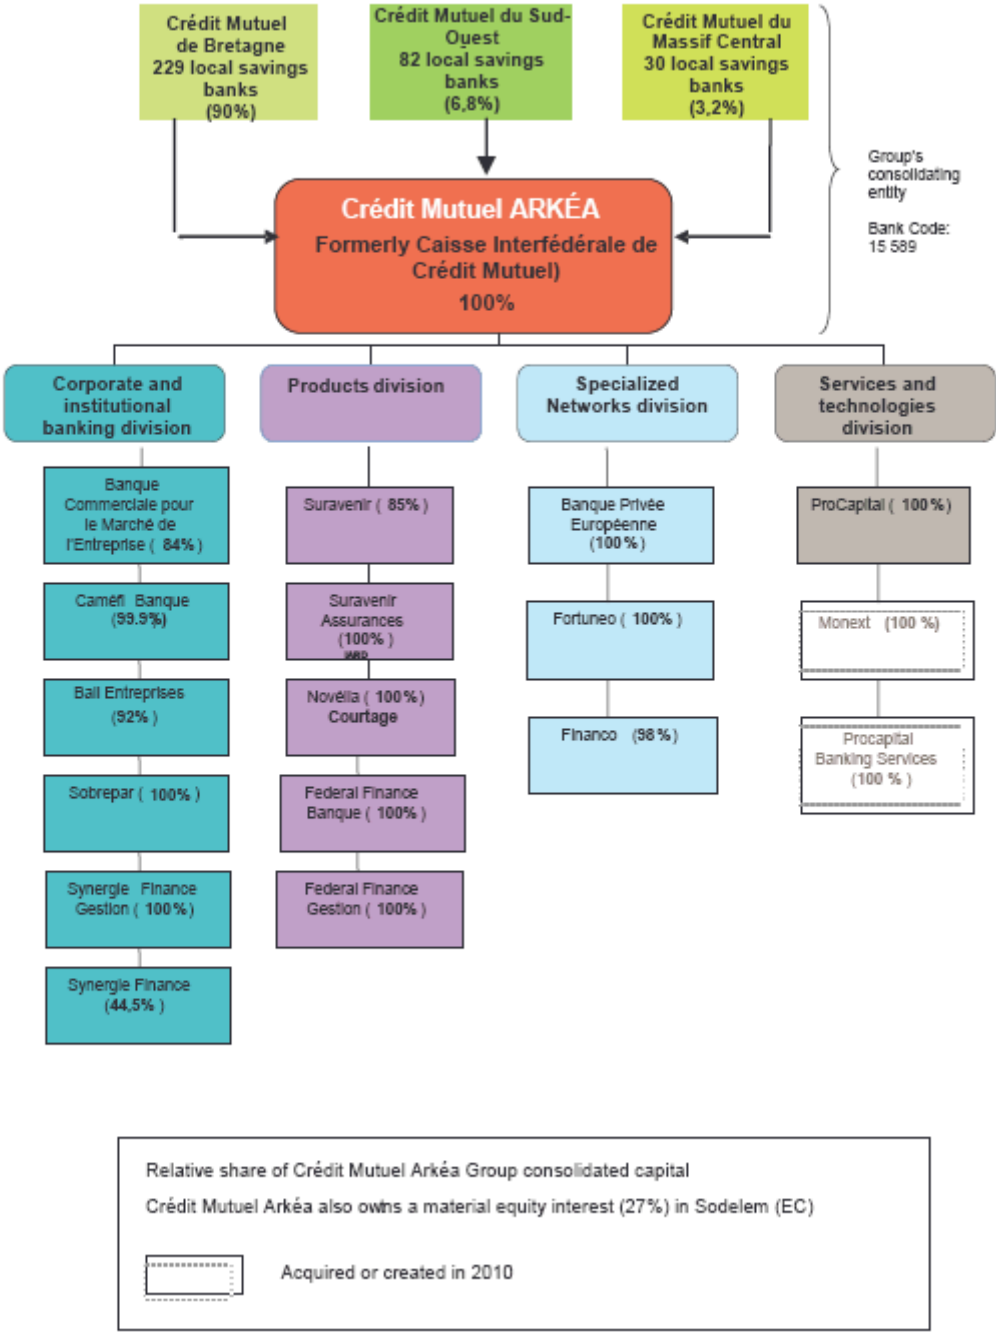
Crédit Mutuel de Bretagne 229 local savings banks (90%)

Crédit Mutuel du Sud-Ouest 82 local savings banks (6,8%)

Crédit Mutuel du Massif Central 30 local savings banks (3,2%)

Group's consolidating entity

Bank Code: 15 589

Crédit Mutuel ARKÉA

Formerly Caisse Interfédérale de Crédit Mutuel)

100%

Corporate and institutional banking division

Banque Commerciale pour le Marché de l'Entreprise ( 84% )

Caméfi Banque (99.9%)

Bail Entreprises (92% )

Sobrepar ( 100% )

Synergie Finance Gestion ( 100% )

Synergie Finance (44,5% )

Products division

Suravenir ( 85% )

Suravenir Assurances (100% )

Novélia ( 100% ) Courtage

Federal Finance Banque ( 100% )

Federal Finance Gestion ( 100% )

Specialized Networks division

Banque Privée Européenne (100 % )

Fortuneo ( 100% )

Financo (98 % )

Services and technologies division

ProCapital ( 100% )

Monext (100 %)

Procapital Banking Services (100 % )

Relative share of Crédit Mutuel Arkéa Group consolidated capital

Crédit Mutuel Arkéa also owns a material equity interest (27%) in Sodelem (EC)

Acquired or created in 2010